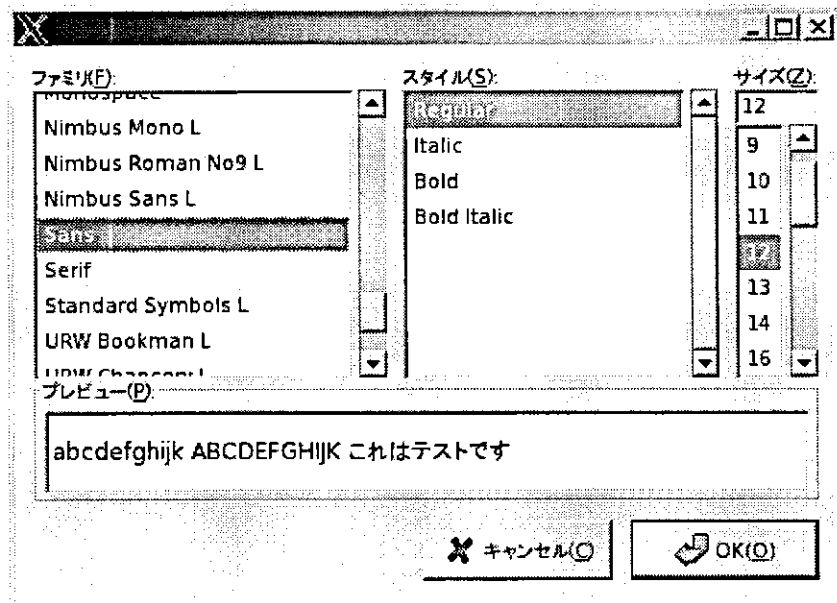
ファミリ(F):

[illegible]
Nimbus Mono L
Nimbus Roman No9 L
Nimbus Sans L
Sans
Serif
Standard Symbols L
URW Bookman L
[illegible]

スタイル(S):

Regular
Italic
Bold
Bold Italic

サイズ(Z):

12
9
10
11
12
13
14
16

プレビュー(P):

abcdefghijk ABCDEFGHIJK これはテストです

キャンセル(C)

OK(O)